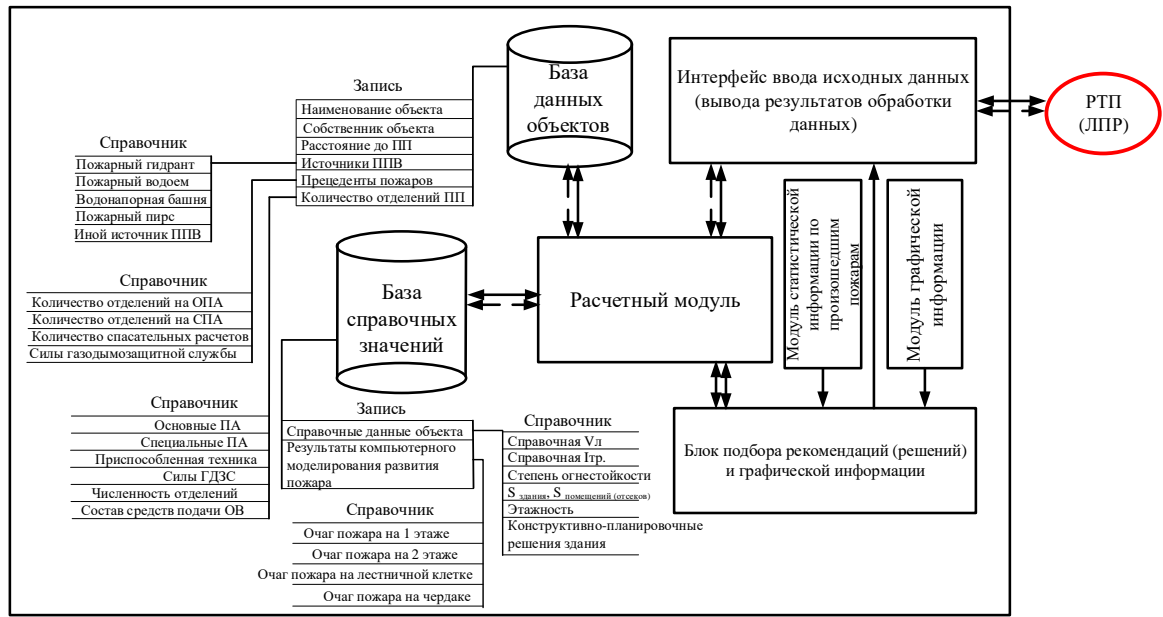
Запись
Наименование объекта
Собственник объекта
Расстояние до ПП
Источники ППВ
Прецеденты пожаров
Количество отделений ПП

База данных объектов

Интерфейс ввода исходных данных (вывода результатов обработки данных)

РТП (ЛПР)

Справочник
Пожарный гидрант
Пожарный водоем
Водонапорная башня
Пожарный пирс
Иной источник ППВ

Справочник
Количество отделений на ОПА
Количество отделений на СПА
Количество спасательных расчетов
Силы газодымозащитной службы

База справочных значений

Расчетный модуль

Модуль статистической информации по произошедшим пожарам

Модуль графической информации

Справочник
Основные ПА
Специальные ПА
Приспособленная техника
Силы ГДЗС
Численность отделений
Состав средств подачи ОВ

Запись
Справочные данные объекта
Результаты компьютерного моделирования развития пожара

Справочник
Справочная Vл
Справочная Iтр.
Степень огнестойкости
S $_{здания}$, S $_{помещений\ (отсеков)}$
Этажность
Конструктивно-планировочные решения здания

Блок подбора рекомендаций (решений) и графической информации

Справочник
Очаг пожара на 1 этаже
Очаг пожара на 2 этаже
Очаг пожара на лестничной клетке
Очаг пожара на чердаке